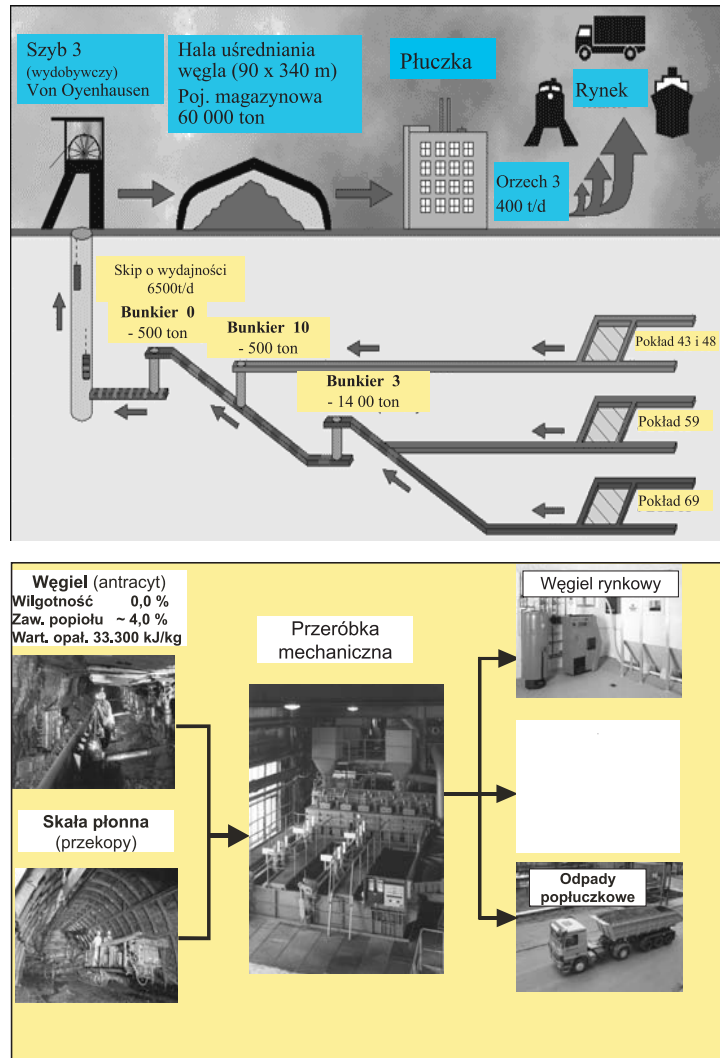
Szyb 3
(wydobywczy)
Von Oyenhausen

Hala uśredniania węgla (90 x 340 m)
Poj. magazynowa
60 000 ton

Płuczka

Rynek

Orzech 3
400 t/d

Skip o wydajności
6500t/d

Bunkier 0
- 500 ton

Bunkier 10
- 500 ton

Bunkier 3
- 14 00 ton

Pokład 43 i 48

Pokład 59

Pokład 69

Węgiel (antracyt)
Wilgotność 0,0 %
Zaw. popiołu ~ 4,0 %
Wart. opał. 33.300 kJ/kg

Przeróbka mechaniczna

Węgiel rynkowy

Skała płonna
(przekopy)

Odpady popłuczkowe